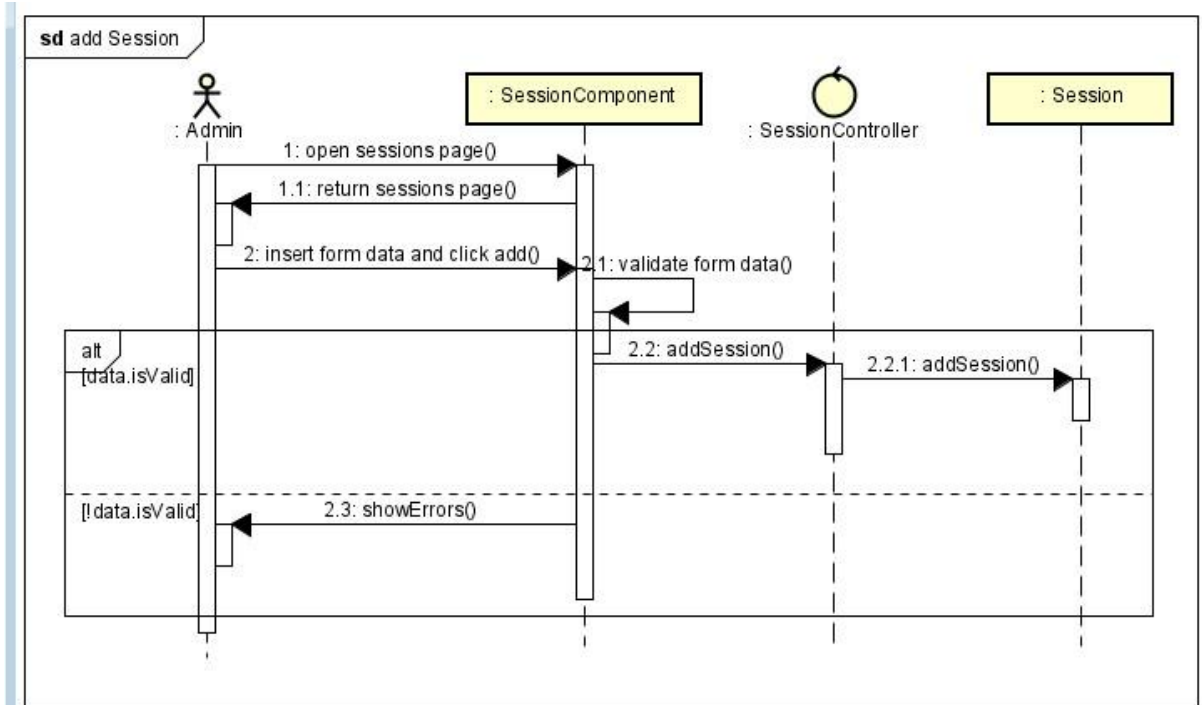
sd add Session

: Admin

: SessionComponent

: SessionController

: Session

1: open sessions page()

1.1: return sessions page()

2: insert form data and click add()

2.1: validate form data()

alt

[data.isValid]

2.2: addSession()

2.2.1: addSession()

[!data.isValid]

2.3: showErrors()